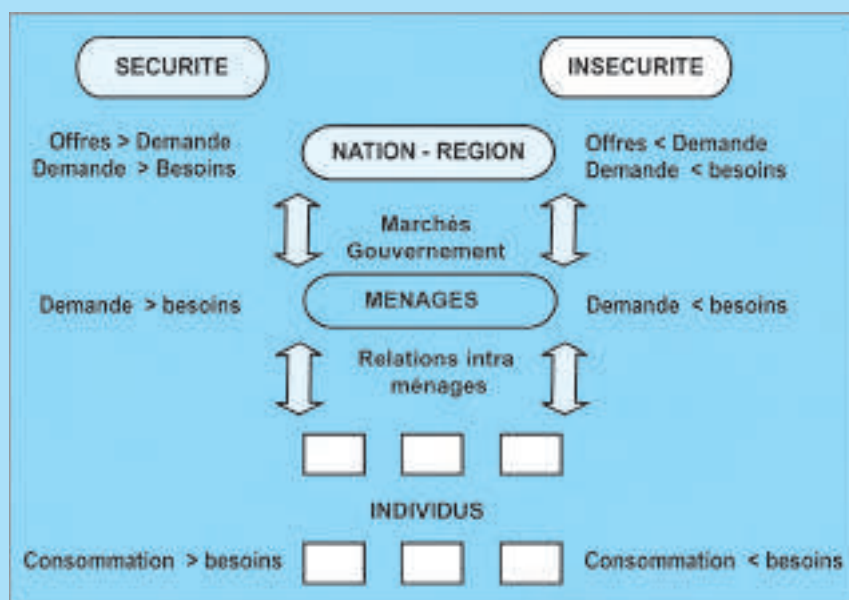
SECURITE

INSECURITE

Offres > Demande
Demande > Besoins

NATION - REGION

Offres < Demande
Demande < besoins

Marchés
Gouvernement

Demande > besoins

MENAGES

Demande < besoins

Relations intra ménages

INDIVIDUS

Consommation > besoins

Consommation < besoins